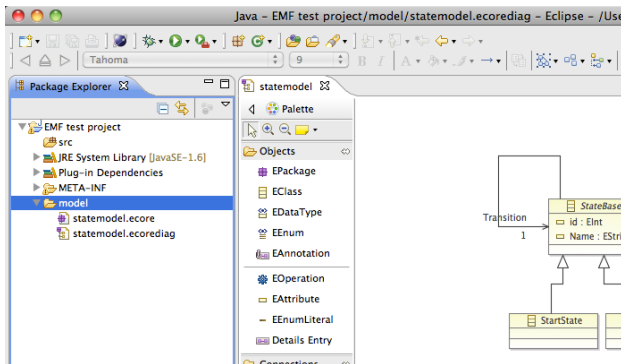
Java - EMF test project/model/statemodel.ecorediag - Eclipse - /Use

Tahoma

9

Package Explorer

EMF test project

src

JRE System Library [JavaSE-1.6]

Plug-in Dependencies

META-INF

model

statemodel.ecore

statemodel.ecorediag

statemodel

Palette

Objects

EPackage

EClass

EDataType

EEnum

EAnnotation

EOperation

EAttribute

EEnumLiteral

Details Entry

Connections

Transition

1

StateBase

id : EInt

Name : EStri

StartState